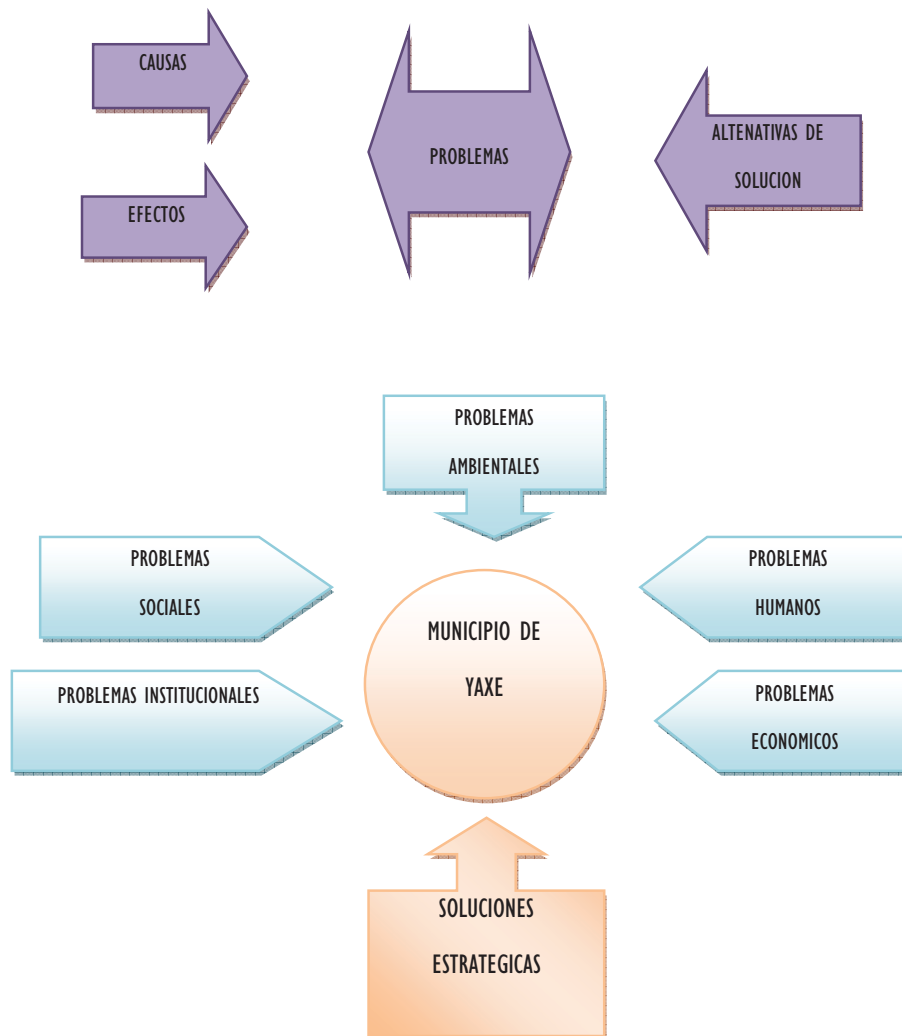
CAUSAS

PROBLEMAS

ALTENATIVAS DE SOLUCION

EFECTOS

PROBLEMAS AMBIENTALES

PROBLEMAS SOCIALES

PROBLEMAS HUMANOS

MUNICIPIO DE YAXE

PROBLEMAS INSTITUCIONALES

PROBLEMAS ECONOMICOS

SOLUCIONES ESTRATEGICAS